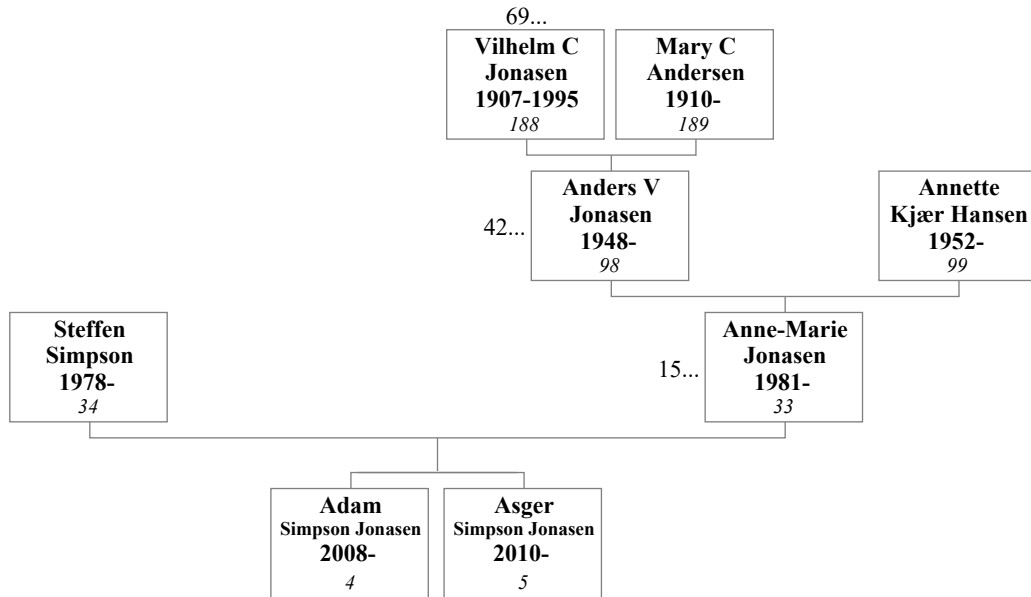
69...

Vilhelm C Jonasen 1907-1995
*188*

Mary C Andersen 1910-
*189*

42...

Anders V Jonasen 1948-
*98*

Annette Kjær Hansen 1952-
*99*

Steffen Simpson 1978-
*34*

15...

Anne-Marie Jonasen 1981-
*33*

Adam Simpson Jonasen 2008-
*4*

Asger Simpson Jonasen 2010-
*5*